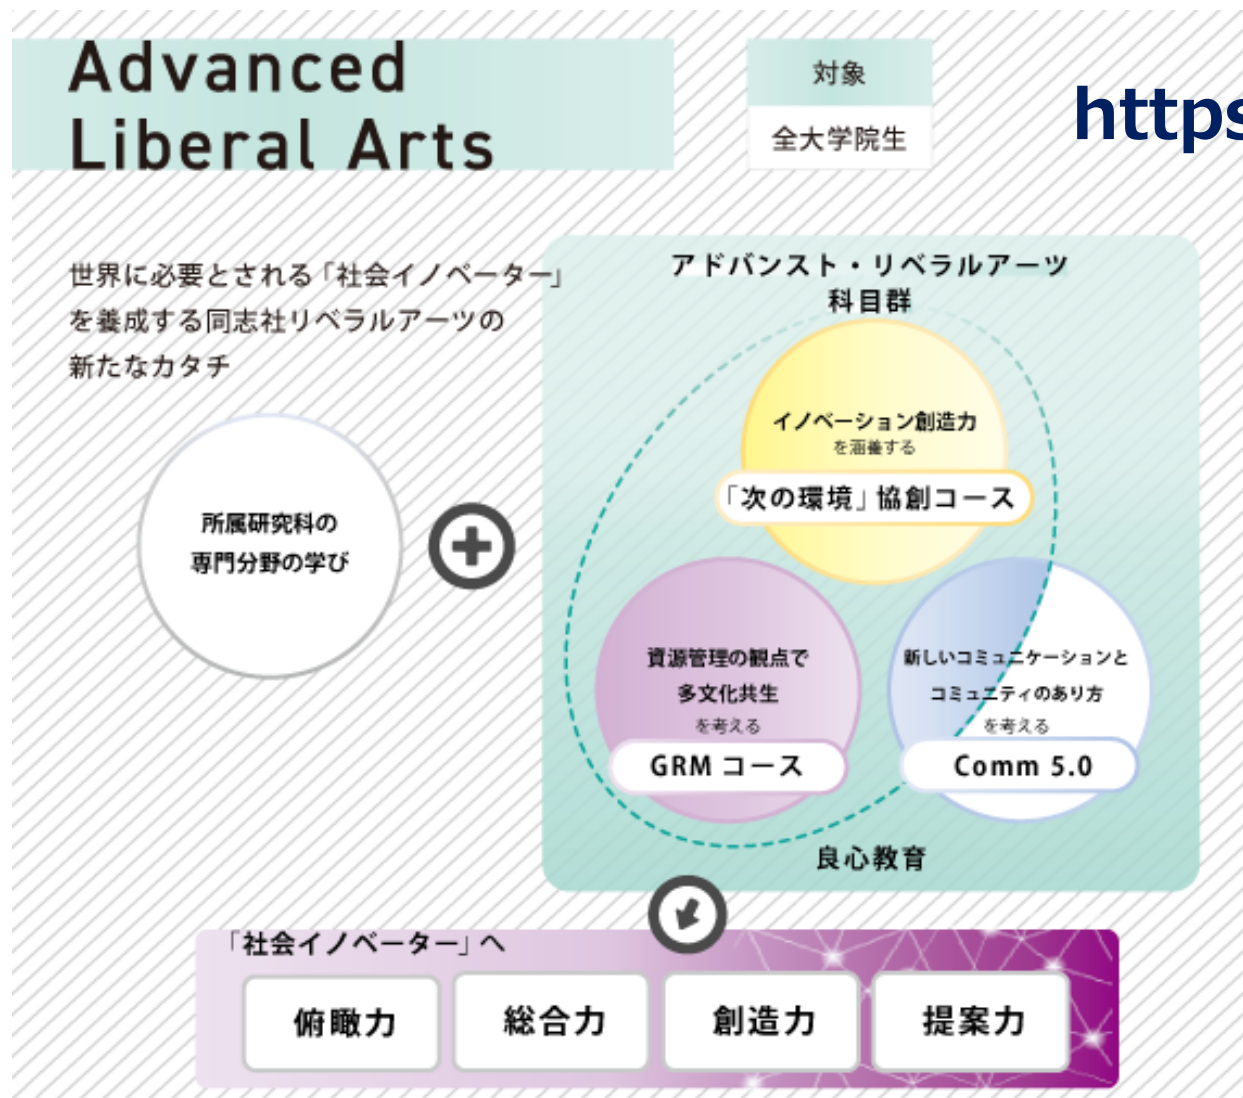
Advanced Liberal Arts

対象

全大学院生

https

世界に必要とされる「社会イノベーター」を養成する同志社リベラルアーツの新たなカタチ

所属研究科の専門分野の学び

アドバンスト・リベラルアーツ科目群

イノベーション創造力を涵養する

「次の環境」協創コース

資源管理の観点で多文化共生を考える

GRM コース

新しいコミュニケーションとコミュニティのあり方を考える

Comm 5.0

良心教育

「社会イノベーター」へ

| 俯瞰力 | 総合力 | 創造力 | 提案力 |
|---|---|---|---|